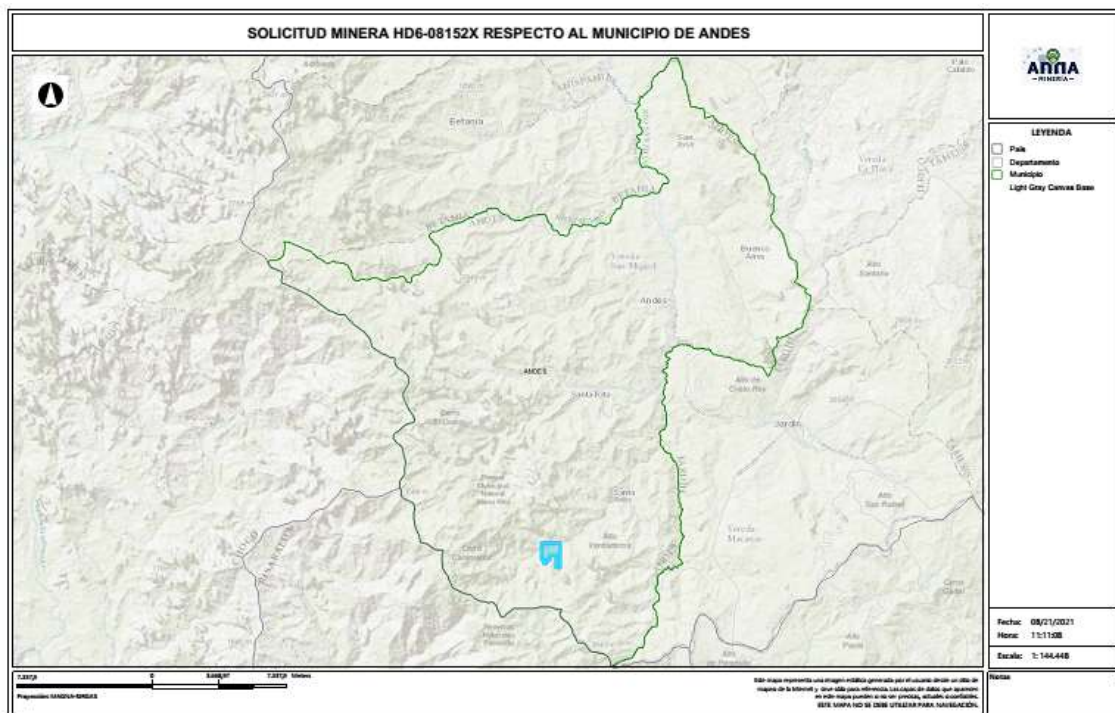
SOLICITUD MINERA HD6-08152X RESPECTO AL MUNICIPIO DE ANDES

ANNA
MINERIA

LEYENDA
País
Departamento
Municipio
Light Gray Canvas Base

Betania
San José
Vereda La Plata
Vereda San Miguel
Andes
Buenos Aires
Alto Santana
ANDES
Santa Rita
Alto de Cristo Rey
Jardín
Cerro El Duende
Santa Inés
Alto Ventanas
Vereda Macanas
Alto San Rafael
Cerro Caramanta
Alto Piedra
Cerro Cristal

Fecha: 08/21/2021
Hora: 11:11:08
Escala: 1: 144.448
Notas

7.337,9 0 3.668,97 7.337,9 Metros
Proyección: MAGNA-SIRGAS

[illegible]
ESTE MAPA NO SE DEBE UTILIZAR PARA NAVEGACIÓN.